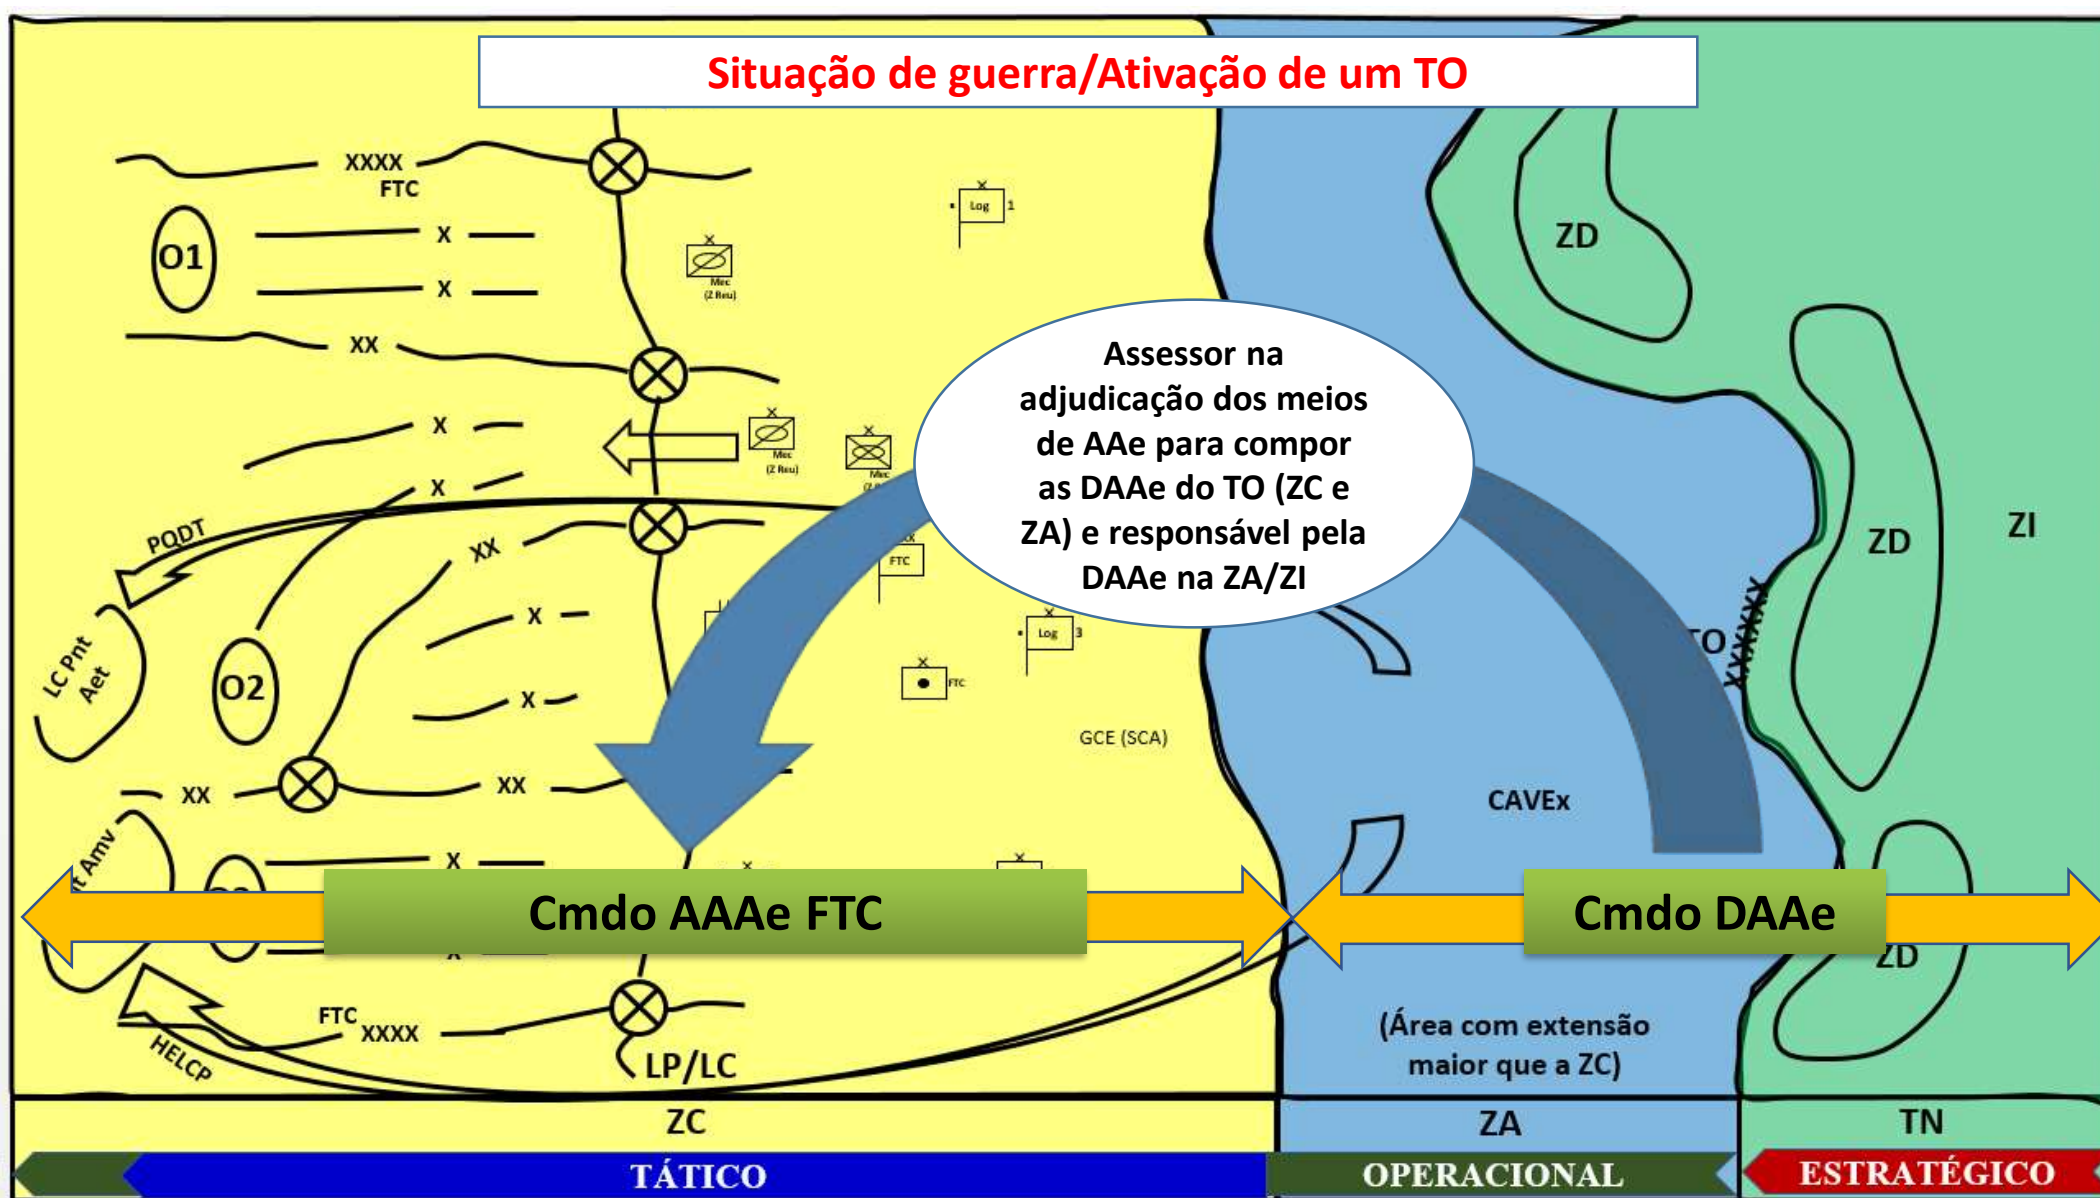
Situação de guerra/Ativação de um TO

XXXX
FTC
O1
X
X
XX
X
X
PODT
XX
X
LC Pnt Aet
O2
X
XX
XX
Amv
X
FTC
XXXX
HELCP
LP/LC

Log 1
Mec (Z Reu)
Mec (Z Reu)
Mec
FTC
Log 3
FTC
GCE (SCA)

Assessor na adjudicação dos meios de AAe para compor as DAAe do TO (ZC e ZA) e responsável pela DAAe na ZA/ZI

ZD
ZD
ZI
TO
XXXXX
CAVEx
ZD

Cmdo AAAe FTC
Cmdo DAAe

(Área com extensão maior que a ZC)

ZC
ZA
TN
TÁTICO
OPERACIONAL
ESTRATÉGICO